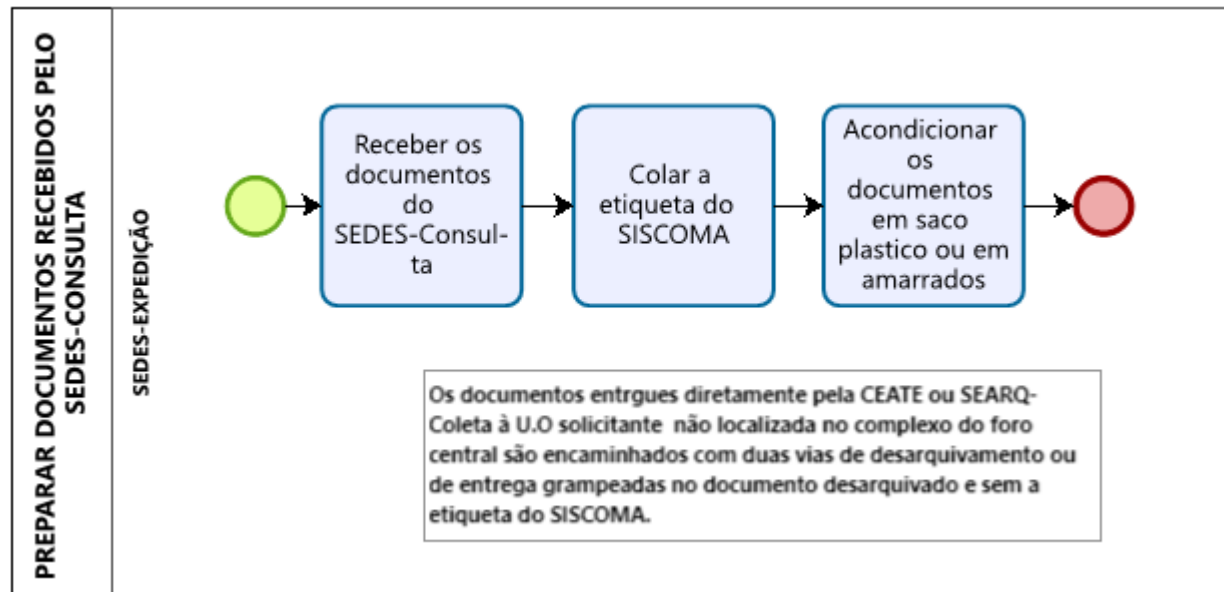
PREPARAR DOCUMENTOS RECEBIDOS PELO SEDES-CONSULTA

SEDES-EXPEDIÇÃO

Receber os documentos do SEDES-Consulta

Colar a etiqueta do SISCOMA

Acondicionar os documentos em saco plastico ou em amarrados

Os documentos entrgues diretamente pela CEATE ou SEARQ-Coleta à U.O solicitante não localizada no complexo do foro central são encaminhados com duas vias de desarquivamento ou de entrega grampeadas no documento desarquivado e sem a etiqueta do SISCOMA.